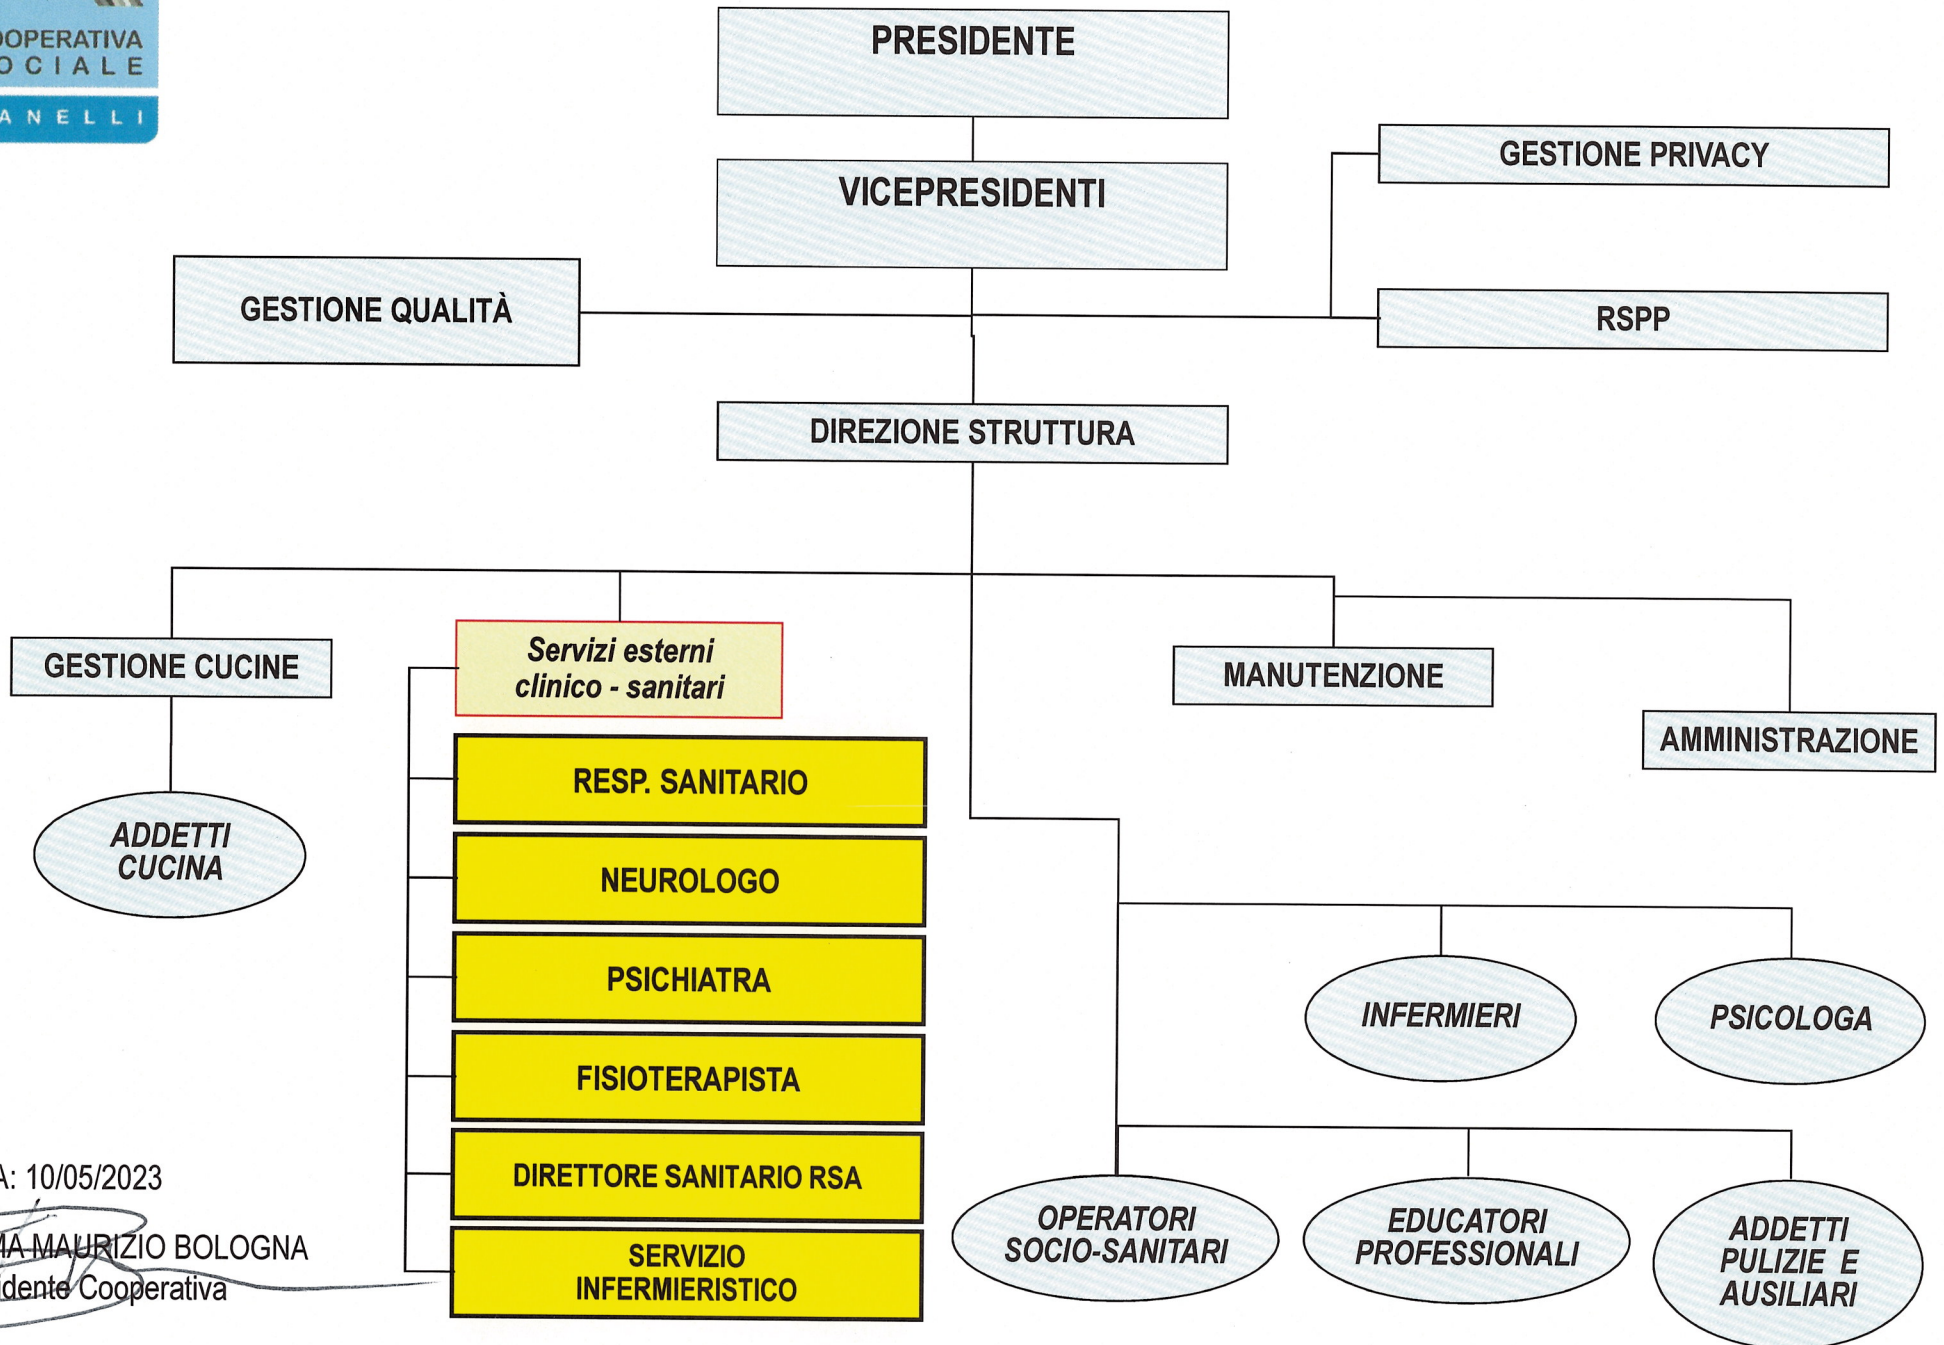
OOPERATIVA
OCIALE
ANELLI

PRESIDENTE

VICEPRESIDENTI

GESTIONE PRIVACY

GESTIONE QUALITÀ

RSPP

DIREZIONE STRUTTURA

GESTIONE CUCINE

Servizi esterni clinico - sanitari

MANUTENZIONE

AMMINISTRAZIONE

ADDETTI CUCINA

RESP. SANITARIO

NEUROLOGO

PSICHIATRA

FISIOTERAPISTA

DIRETTORE SANITARIO RSA

SERVIZIO INFERMIERISTICO

INFERMIERI

PSICOLOGA

OPERATORI SOCIO-SANITARI

EDUCATORI PROFESSIONALI

ADDETTI PULIZIE E AUSILIARI

A: 10/05/2023

A MAURIZIO BOLOGNA
idente Cooperativa